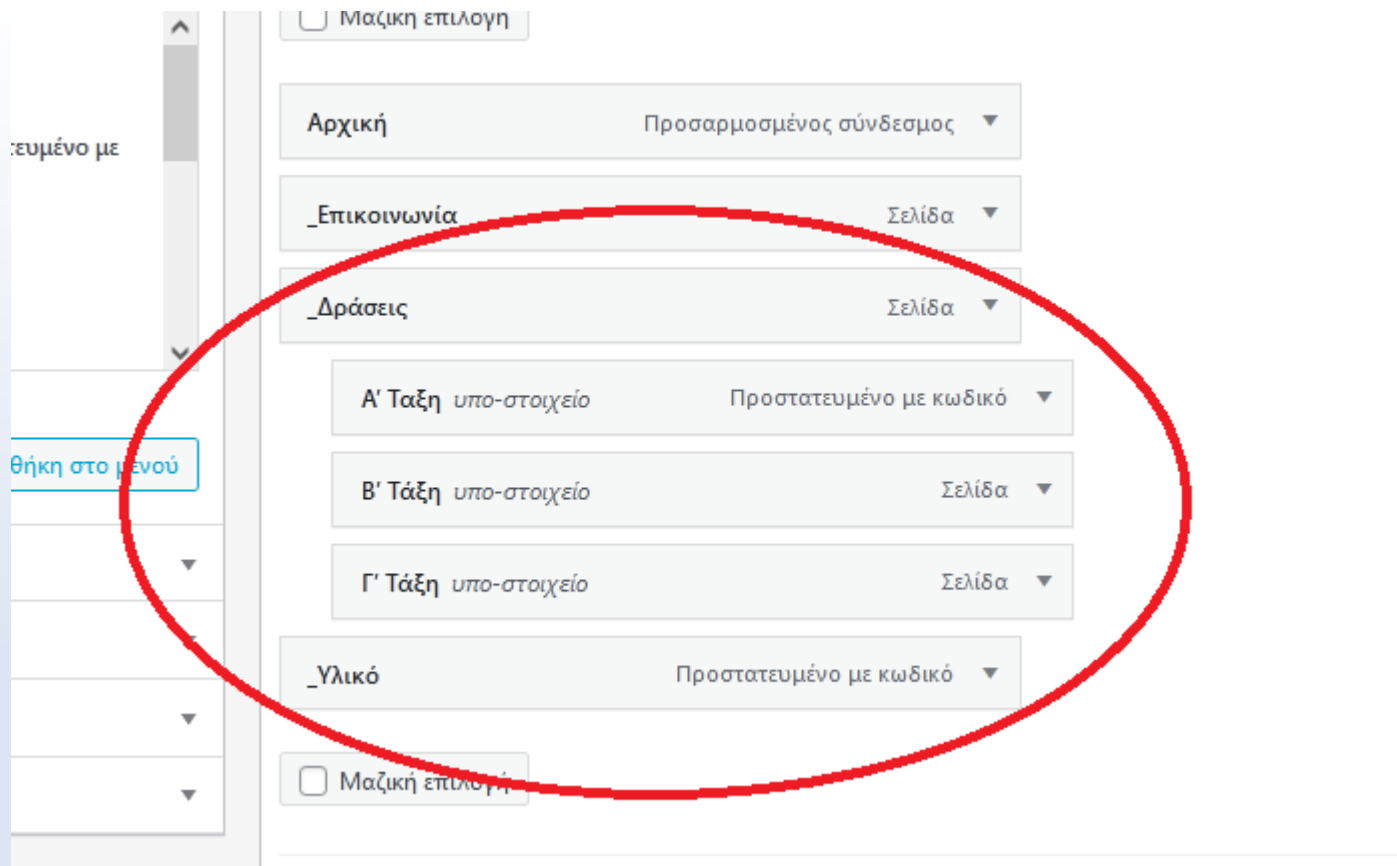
τευμένο με

θήκη στο μενού

Μαζική επιλογή

Αρχική Προσαρμοσμένος σύνδεσμος

_Επικοινωνία Σελίδα

_Δράσεις Σελίδα

Α' Ταξη υπο-στοιχείο Προστατευμένο με κωδικό

Β' Τάξη υπο-στοιχείο Σελίδα

Γ' Τάξη υπο-στοιχείο Σελίδα

_Υλικό Προστατευμένο με κωδικό

Μαζική επιλογή